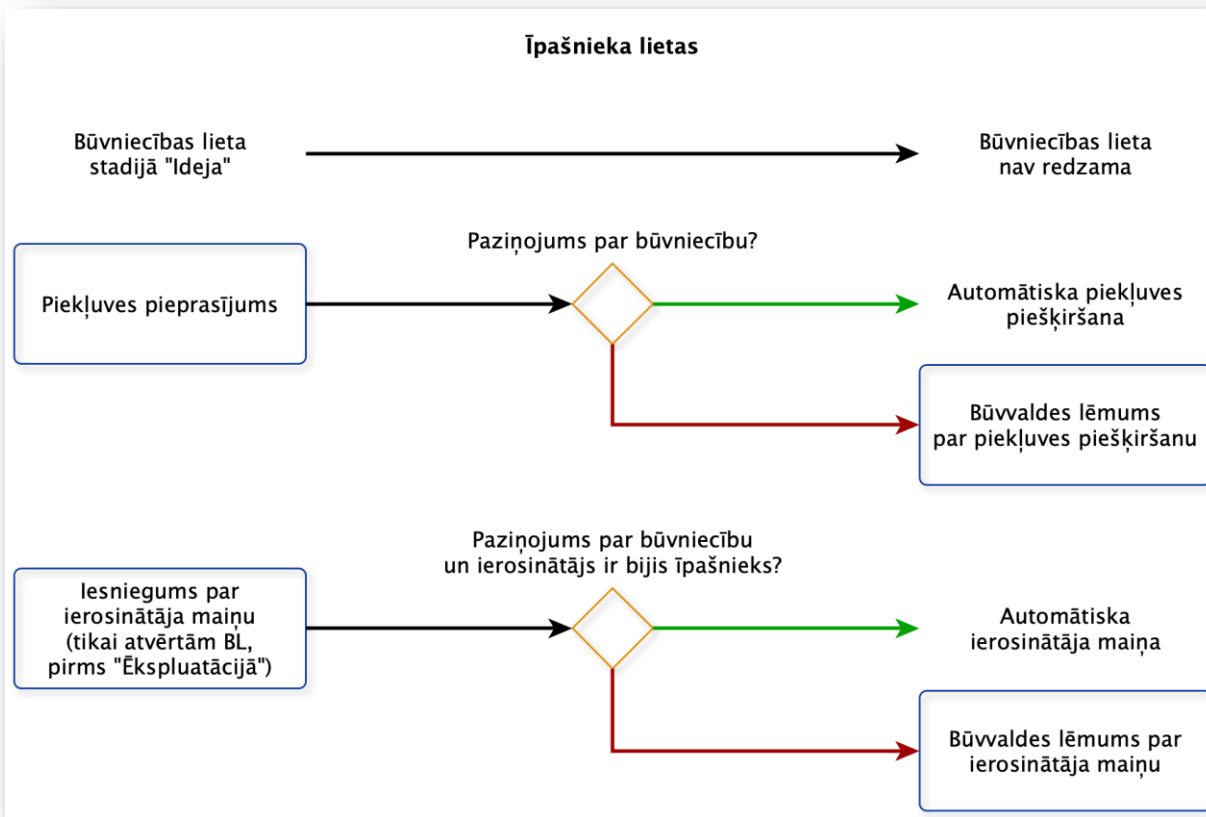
Īpašnieka lietas

Būvniecības lieta stadijā "Ideja"

Būvniecības lieta nav redzama

Paziņojums par būvniecību?

Piekļuves pieprasījums

Automātiska piekļuves piešķiršana

Būvvaldes lēmums par piekļuves piešķiršanu

Paziņojums par būvniecību un ierosinātājs ir bijis īpašnieks?

Iesniegums par ierosinātāja maiņu (tikai atvērtām BL, pirms "Ekspluatācijā")

Automātiska ierosinātāja maiņa

Būvvaldes lēmums par ierosinātāja maiņu